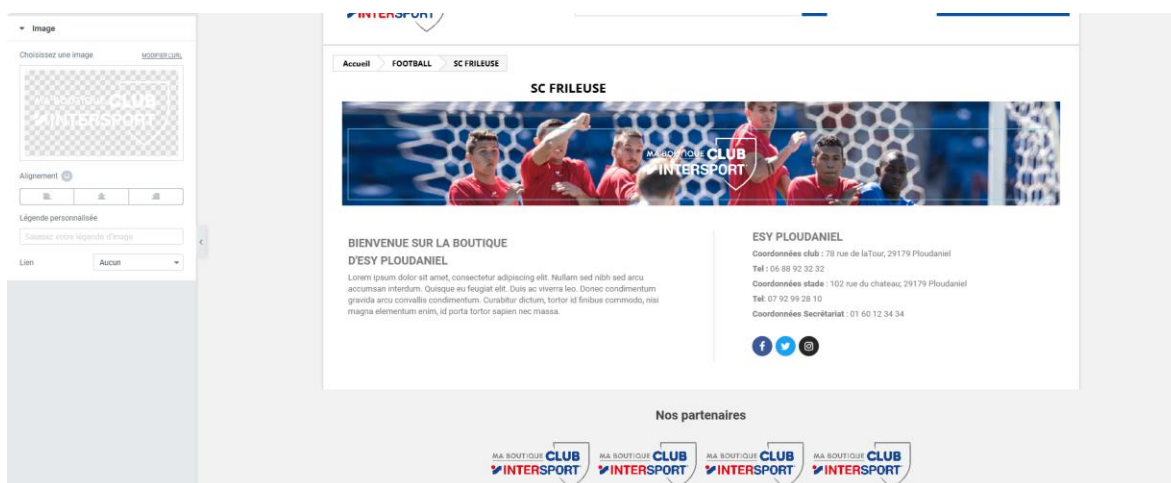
▾ Image

Choisissez une image MODIFIER L'URL

MA BOUTIQUE CLUB INTERSPORT

Alignement

Légende personnalisée

Saisissez votre légende d'image

Lien Aucun

INTERSPORT

Accueil FOOTBALL SC FRILEUSE

SC FRILEUSE

MA BOUTIQUE CLUB INTERSPORT

BIENVENUE SUR LA BOUTIQUE D'ESY PLOUDANIEL

Lorem ipsum dolor sit amet, consectetur adipiscing elit. Nullam sed nibh sed arcu accumsan interdum. Quisque eu feugiat elit. Duis ac viverra leo. Donec condimentum gravida arcu convallis condimentum. Curabitur dictum, tortor id finibus commodo, nisi magna elementum enim, id porta tortor sapien nec massa.

ESY PLOUDANIEL

Coordonnées club : 78 rue de laTour, 29179 Ploudaniel

Tel : 06 88 92 32 32

Coordonnées stade : 102 rue du chateau, 29179 Ploudaniel

Tel: 07 92 99 28 10

Coordonnées Secrétariat : 01 60 12 34 34

Nos partenaires

MA BOUTIQUE CLUB INTERSPORT MA BOUTIQUE CLUB INTERSPORT MA BOUTIQUE CLUB INTERSPORT MA BOUTIQUE CLUB INTERSPORT